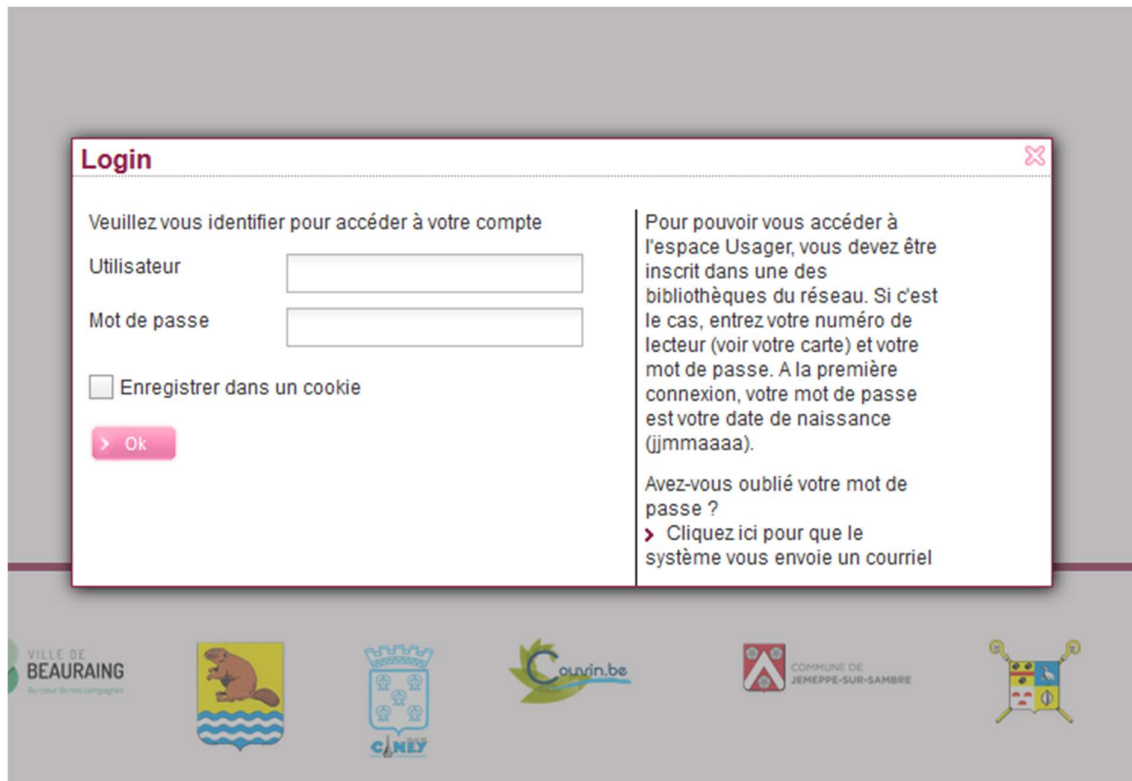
Login

Veuillez vous identifier pour accéder à votre compte

Utilisateur

Mot de passe

Enregistrer dans un cookie

Ok

Pour pouvoir vous accéder à l'espace Usager, vous devez être inscrit dans une des bibliothèques du réseau. Si c'est le cas, entrez votre numéro de lecteur (voir votre carte) et votre mot de passe. A la première connexion, votre mot de passe est votre date de naissance (jjmmaaaa).

Avez-vous oublié votre mot de passe ?

Cliquez ici pour que le système vous envoie un courriel

VILLE DE BEAURAING Au cœur de nos campagnes

CINEY

Couvin.be

COMMUNE DE JEMEPPE-SUR-SAMBRE